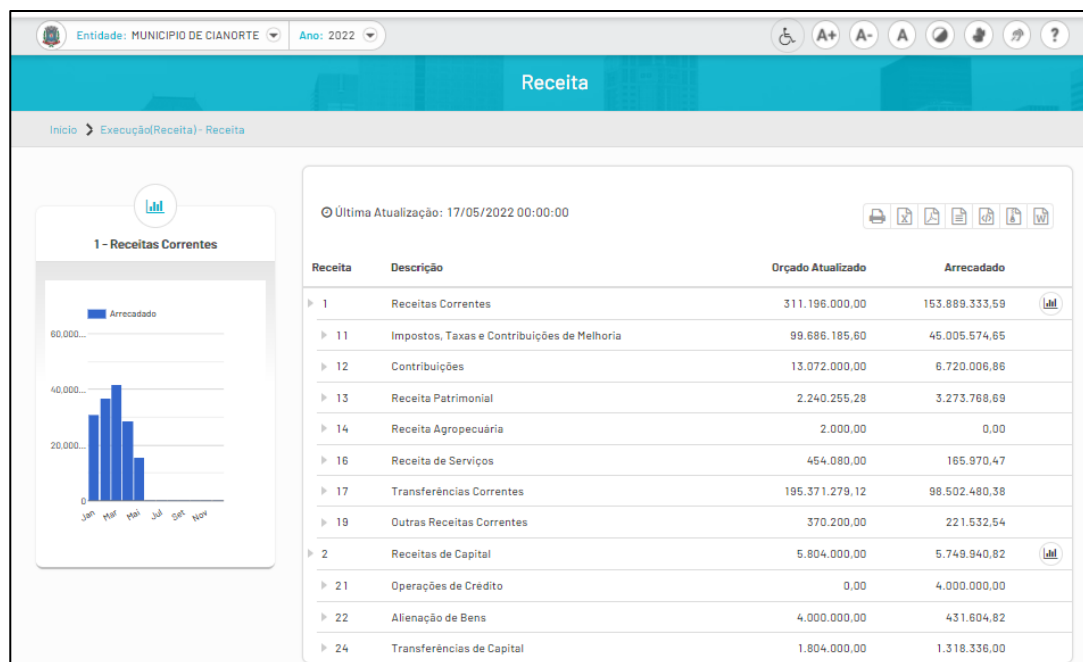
Entidade: MUNICIPIO DE CIANORTE Ano: 2022

A+ A- A ?

Receita

Inicio > Execução(Receita) - Receita

1 - Receitas Correntes

Arrecadado

60,000...

40,000...

20,000...

0

Jan Mar Mai Jul Set Nov

Última Atualização: 17/05/2022 00:00:00

| Receita | Descrição | Orçado Atualizado | Arrecadado |
|---|---|---|---|
| 1 | Receitas Correntes | 311.196.000,00 | 153.889.333,59 |
| 11 | Impostos, Taxas e Contribuições de Melhoria | 99.686.185,60 | 45.005.574,65 |
| 12 | Contribuições | 13.072.000,00 | 6.720.006,86 |
| 13 | Receita Patrimonial | 2.240.255,28 | 3.273.768,69 |
| 14 | Receita Agropecuária | 2.000,00 | 0,00 |
| 16 | Receita de Serviços | 454.080,00 | 165.970,47 |
| 17 | Transferências Correntes | 195.371.279,12 | 98.502.480,38 |
| 19 | Outras Receitas Correntes | 370.200,00 | 221.532,54 |
| 2 | Receitas de Capital | 5.804.000,00 | 5.749.940,82 |
| 21 | Operações de Crédito | 0,00 | 4.000.000,00 |
| 22 | Alienação de Bens | 4.000.000,00 | 431.604,82 |
| 24 | Transferências de Capital | 1.804.000,00 | 1.318.336,00 |